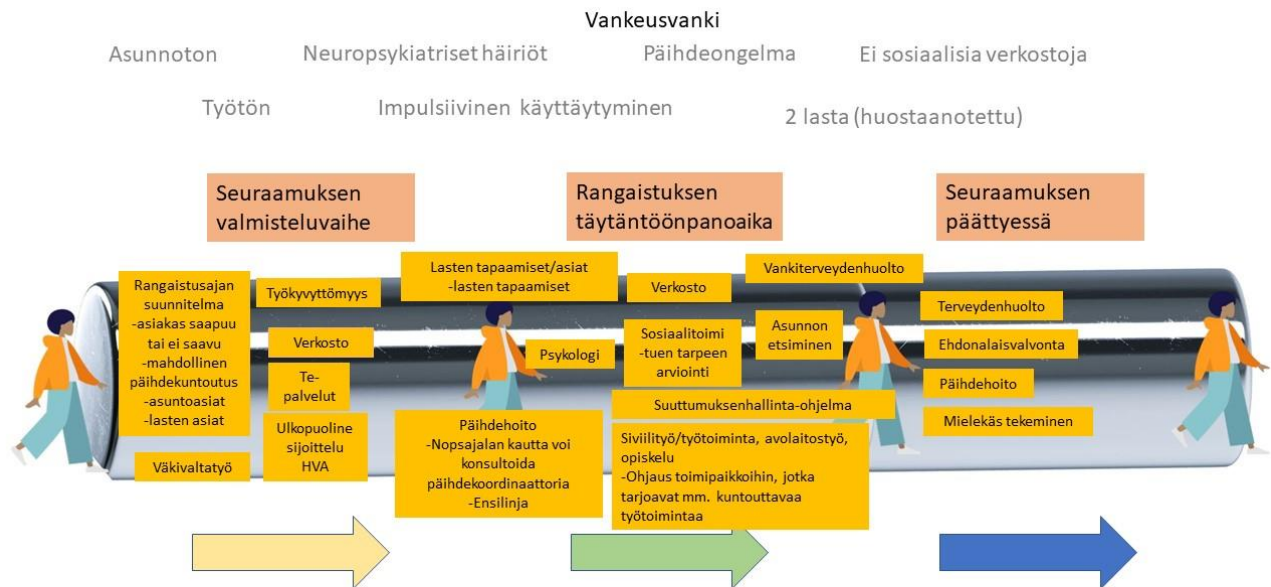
Vankeusvanki

Asunnoton

Neuropsykiatriset häiriöt

Päihdeongelma

Ei sosiaalisia verkostoja

Työtön

Impulsiivinen käyttäytyminen

2 lasta (huostaanotettu)

Seuraamuksen valmisteluvaihe

Rangaistuksen täytäntöönpanoaika

Seuraamuksen päättyessä

Rangaistusajan suunnitelma
-asiakas saapuu tai ei saavu
-mahdollinen päihdekuntoutus
-asuntoasiat
-lasten asiat

Väkivaltatyö

Työkyvyttömyys

Verkosto

Te-palvelut

Ulkopuoline sijoittelu HVA

Lasten tapaamiset/asiat
-lasten tapaamiset

Psykologi

Päihdehoito
-Nopsajalan kautta voi konsultoida päihdekoordinaattoria
-Ensilinja

Verkosto

Sosiaalitoimi
-tuen tarpeen arviointi

Asunnon etsiminen

Vankiterveydenhuolto

Suuttumuksenhallinta-ohjelma

Siviilityö/työtoiminta, avolaitostyö, opiskelu
-Ohjaus toimipaikkoihin, jotka tarjoavat mm. kuntouttavaa työtoimintaa

Terveydenhuolto

Ehdonalaisvalvonta

Päihdehoito

Mielekäs tekeminen